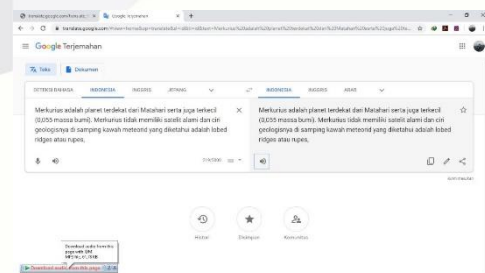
Google Terjemahan

Teks   Dokumen

DETEKSI BAHASA   INDONESIA   INGGRIS   JEPANG
INDONESIA   INGGRIS   ARAB

Merkurius adalah planet terdekat dari Matahari serta juga terkecil (0,055 massa bumi). Merkurius tidak memiliki satelit alami dan ciri geologisnya di samping kawah meteorid yang diketahui adalah lobed ridges atau rupes,

Merkurius adalah planet terdekat dari Matahari serta juga terkecil (0,055 massa bumi). Merkurius tidak memiliki satelit alami dan ciri geologisnya di samping kawah meteorid yang diketahui adalah lobed ridges atau rupes,

Histori   Disimpan   Komunitas

Download audio from this page